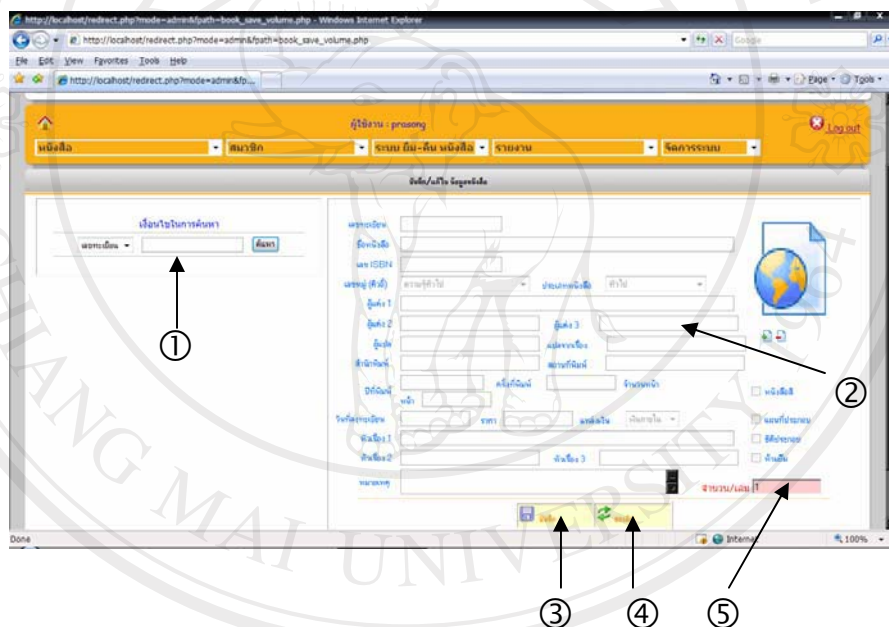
http://localhost/redirect.php?mode=admin&fpath=book_save_volume.php - Windows Internet Explorer

http://localhost/redirect.php?mode=admin&fpath=book_save_volume.php

Google

File Edit View Favorites Tools Help

http://localhost/redirect.php?mode=admin&fp...

Page Tools

ผู้ใช้งาน : prasong

Log out

หนังสือ สมาชิก ระบบ ยืม-คืน หนังสือ รายงาน จัดการระบบ

บันทึก/แก้ไข ข้อมูลหนังสือ

เงื่อนไขในการค้นหา

เลขทะเบียน ค้นหา

เลขทะเบียน

ชื่อหนังสือ

เลข ISBN

เลขหมู่ (ตัวอื่) ความรู้ทั่วไป ประเภทหนังสือ ทั่วไป

ผู้แต่ง 1

ผู้แต่ง 2 ผู้แต่ง 3

ผู้แปล แปลจากเรื่อง

สำนักพิมพ์ สถานที่พิมพ์

ปีที่พิมพ์ ครั้งที่พิมพ์ จำนวนหน้า

หน้า

หนังสือดี

วันที่ลงทะเบียน ราคา แหล่งเงิน

แผนที่ประกอบ

หัวเรื่อง 1

ซีดีประกอบ

หัวเรื่อง 2 หัวเรื่อง 3

ห้ามยืม

หมายเหตุ

จำนวน/เล่ม 1

Done

Internet

100%

①

②

③

④

⑤

CHIANG MAI UNIVERSITY